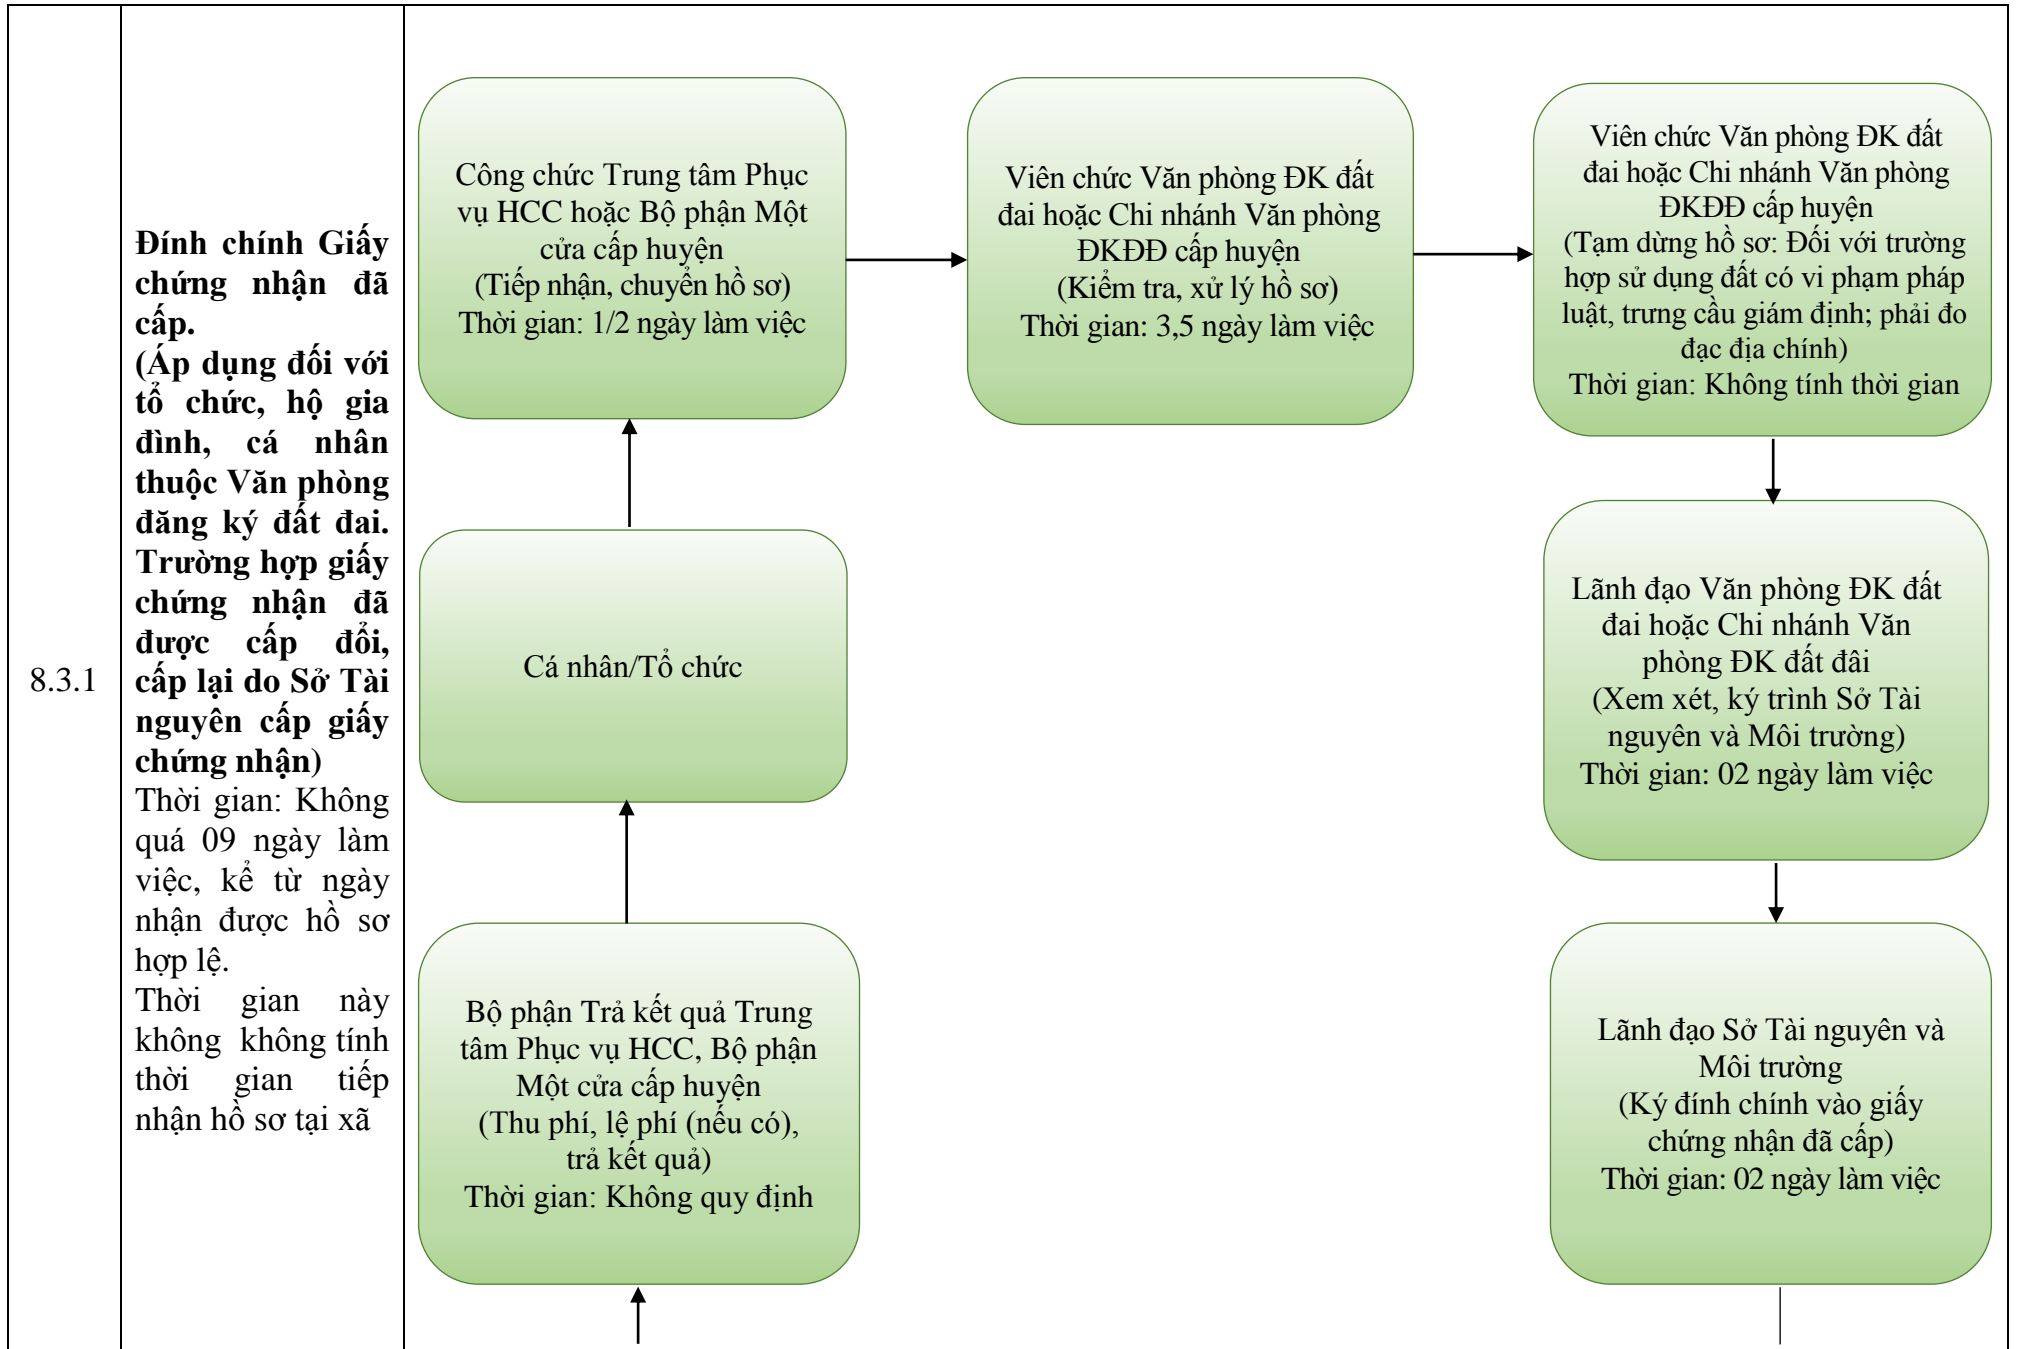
8.3.1

Đính chính Giấy chứng nhận đã cấp.
(Áp dụng đối với tổ chức, hộ gia đình, cá nhân thuộc Văn phòng đăng ký đất đai. Trường hợp giấy chứng nhận đã được cấp đổi, cấp lại do Sở Tài nguyên cấp giấy chứng nhận)
Thời gian: Không quá 09 ngày làm việc, kể từ ngày nhận được hồ sơ hợp lệ.
Thời gian này không không tính thời gian tiếp nhận hồ sơ tại xã

Công chức Trung tâm Phục vụ HCC hoặc Bộ phận Một cửa cấp huyện
(Tiếp nhận, chuyển hồ sơ)
Thời gian: 1/2 ngày làm việc

Viên chức Văn phòng ĐK đất đai hoặc Chi nhánh Văn phòng ĐKĐĐ cấp huyện
(Kiểm tra, xử lý hồ sơ)
Thời gian: 3,5 ngày làm việc

Viên chức Văn phòng ĐK đất đai hoặc Chi nhánh Văn phòng ĐKĐĐ cấp huyện
(Tạm dừng hồ sơ: Đối với trường hợp sử dụng đất có vi phạm pháp luật, trưng cầu giám định; phải đo đạc địa chính)
Thời gian: Không tính thời gian

Cá nhân/Tổ chức

Lãnh đạo Văn phòng ĐK đất đai hoặc Chi nhánh Văn phòng ĐK đất đâi
(Xem xét, ký trình Sở Tài nguyên và Môi trường)
Thời gian: 02 ngày làm việc

Bộ phận Trả kết quả Trung tâm Phục vụ HCC, Bộ phận Một cửa cấp huyện
(Thu phí, lệ phí (nếu có), trả kết quả)
Thời gian: Không quy định

Lãnh đạo Sở Tài nguyên và Môi trường
(Ký đính chính vào giấy chứng nhận đã cấp)
Thời gian: 02 ngày làm việc